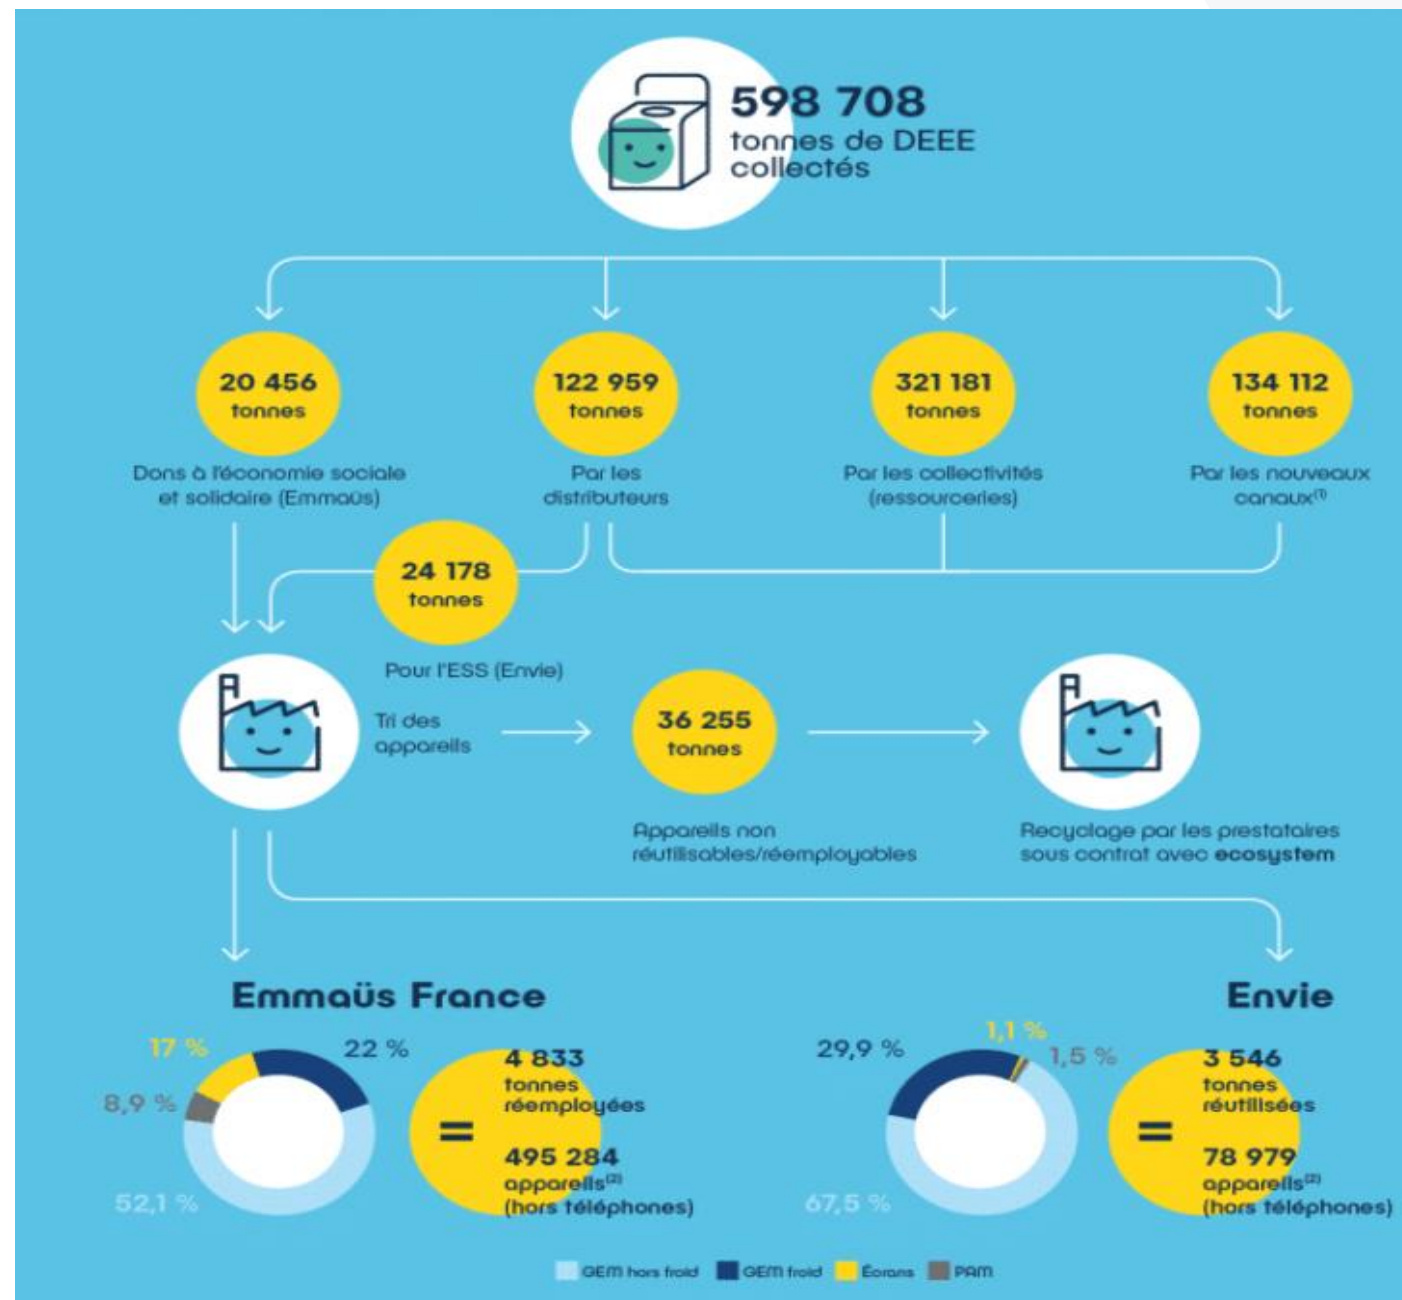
598 708
tonnes de DEEE collectés

20 456
tonnes
Dons à l'économie sociale et solidaire (Emmaüs)

122 959
tonnes
Par les distributeurs

321 181
tonnes
Par les collectivités (ressourceries)

134 112
tonnes
Par les nouveaux canaux$^{(1)}$

24 178
tonnes
Pour l'ESS (Envie)

Tri des appareils

36 255
tonnes
Appareils non réutilisables/réemployables

Recyclage par les prestataires sous contrat avec ecosystem

Emmaüs France

17 %
22 %
8,9 %
52,1 %

=

4 833
tonnes réemployées

495 284
appareils$^{(2)}$
(hors téléphones)

Envie

29,9 %
1,1 %
1,5 %
67,5 %

=

3 546
tonnes réutilisées

78 979
appareils$^{(2)}$
(hors téléphones)

GEM hors froid
GEM froid
Écrans
PAM